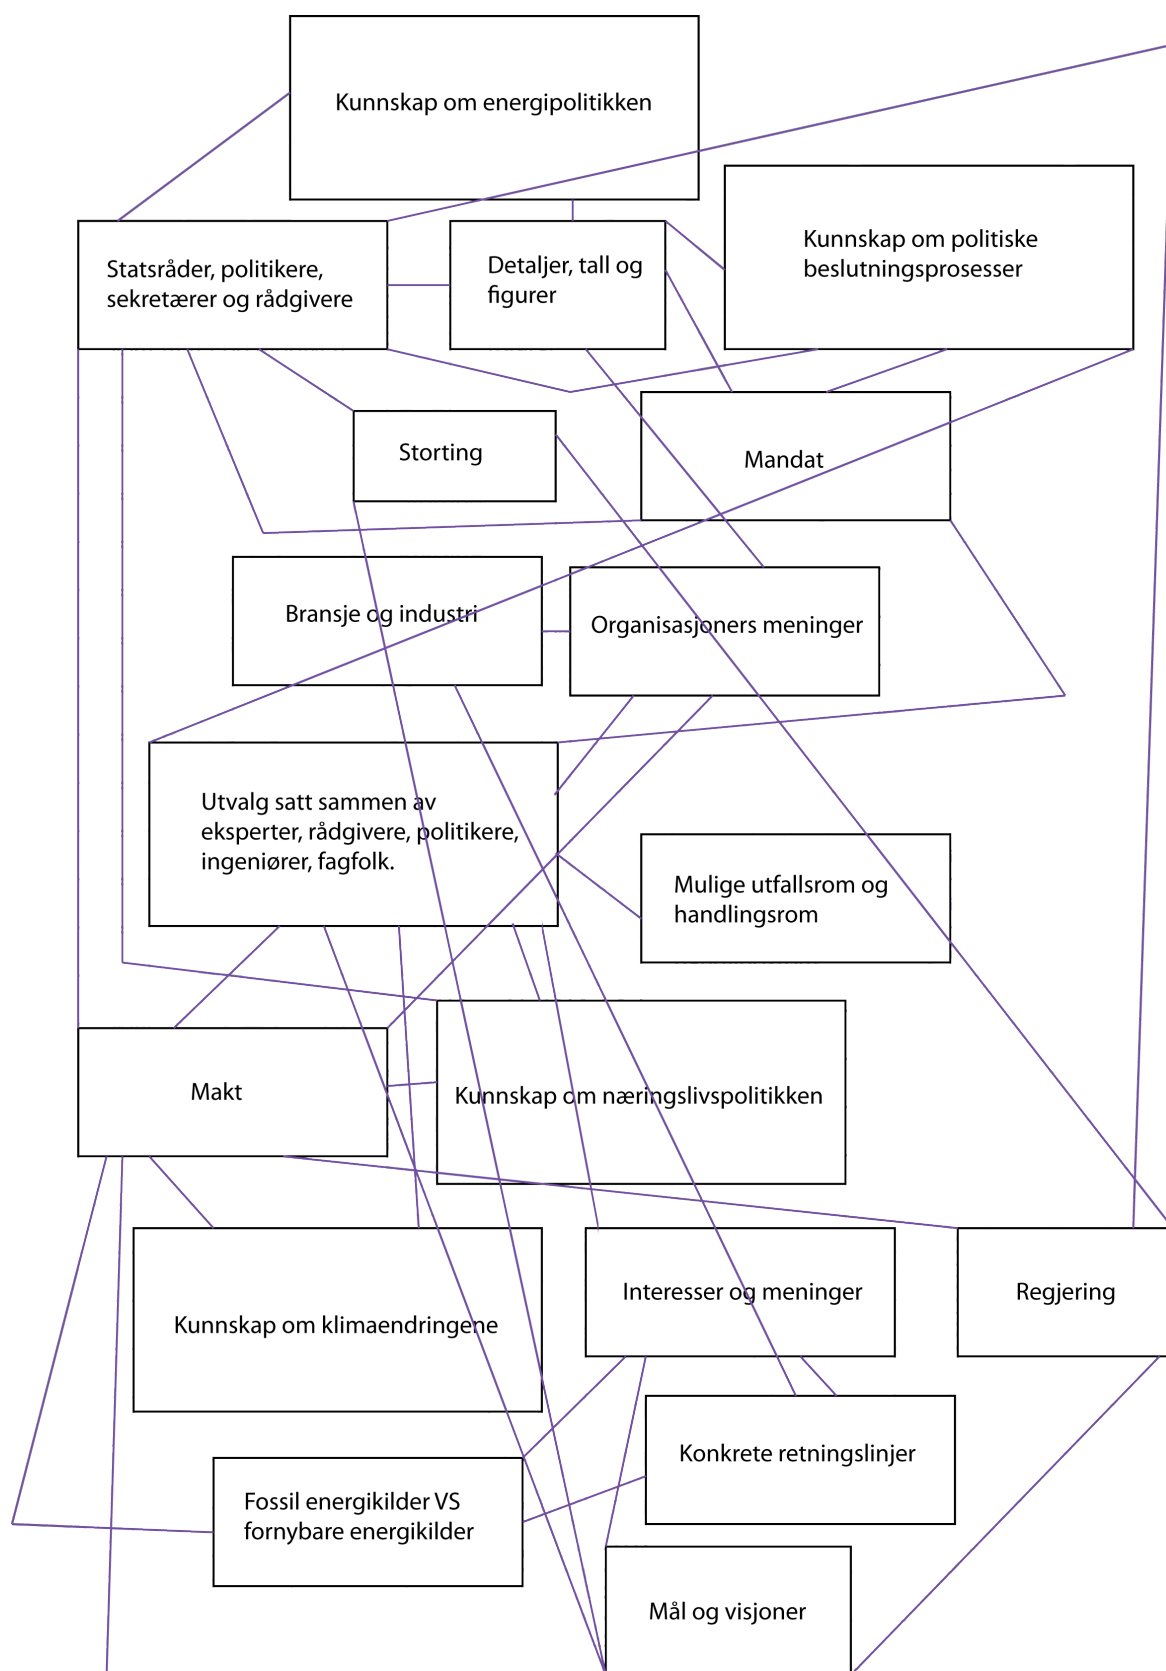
Kunnskap om energipolitikken

Statsråder, politikere, sekretærer og rådgivere

Detaljer, tall og figurer

Kunnskap om politiske beslutningsprosesser

Storting

Mandat

Bransje og industri

Organisasjoners meninger

Utvalg satt sammen av eksperter, rådgivere, politikere, ingeniører, fagfolk.

Mulige utfallsrom og handlingsrom

Makt

Kunnskap om næringslivspolitikken

Kunnskap om klimaendringene

Interesser og meninger

Regjering

Konkrete retningslinjer

Fossil energikilder VS fornybare energikilder

Mål og visjoner